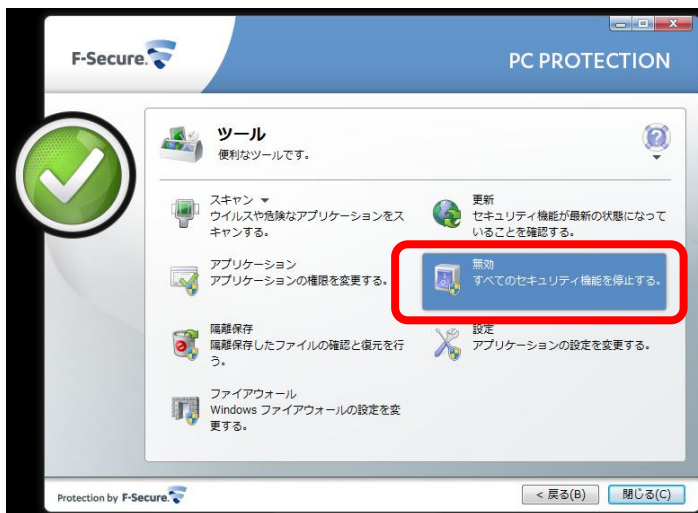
F-Secure.

PC PROTECTION

ツール
便利なツールです。

スキャン ▾
ウイルスや危険なアプリケーションをスキャンする。

更新
セキュリティ機能が最新の状態になっていることを確認する。

アプリケーション
アプリケーションの権限を変更する。

無効
すべてのセキュリティ機能を停止する。

隔離保存
隔離保存したファイルの確認と復元を行う。

設定
アプリケーションの設定を変更する。

ファイアウォール
Windows ファイアウォールの設定を変更する。

Protection by F-Secure.

< 戻る(B)

閉じる(C)